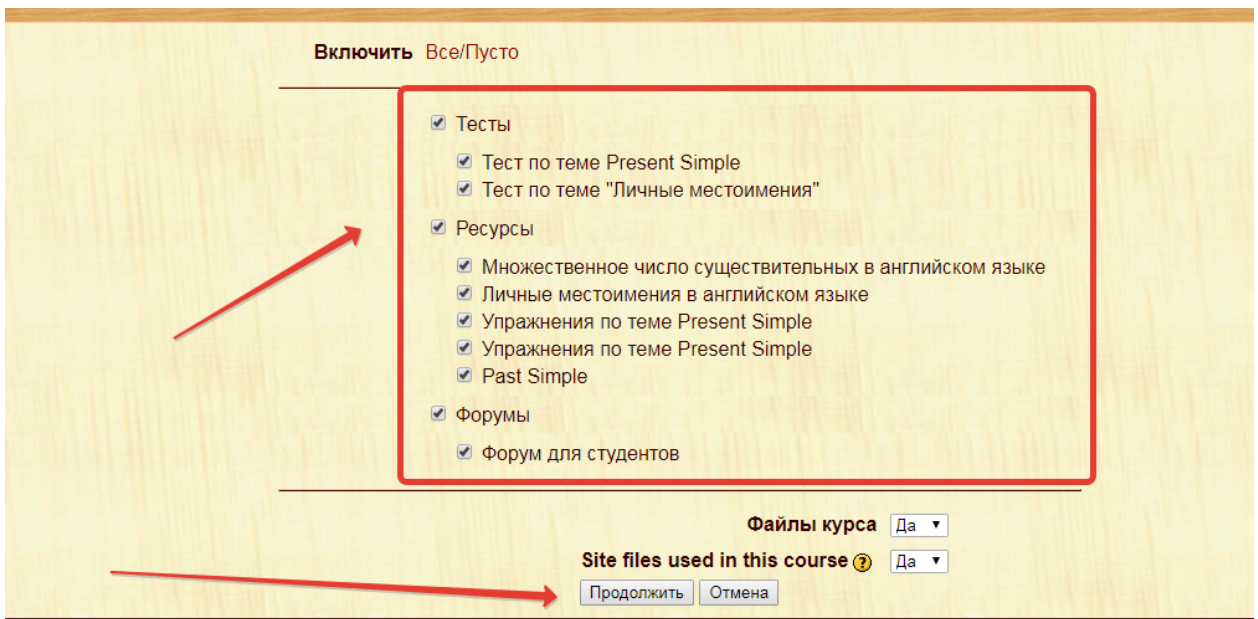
**Включить** Все/Пусто

Тесты

Тест по теме Present Simple

Тест по теме "Личные местоимения"

Ресурсы

Множественное число существительных в английском языке

Личные местоимения в английском языке

Упражнения по теме Present Simple

Упражнения по теме Present Simple

Past Simple

Форумы

Форум для студентов

**Файлы курса** Да

**Site files used in this course** ? Да

Продолжить Отмена